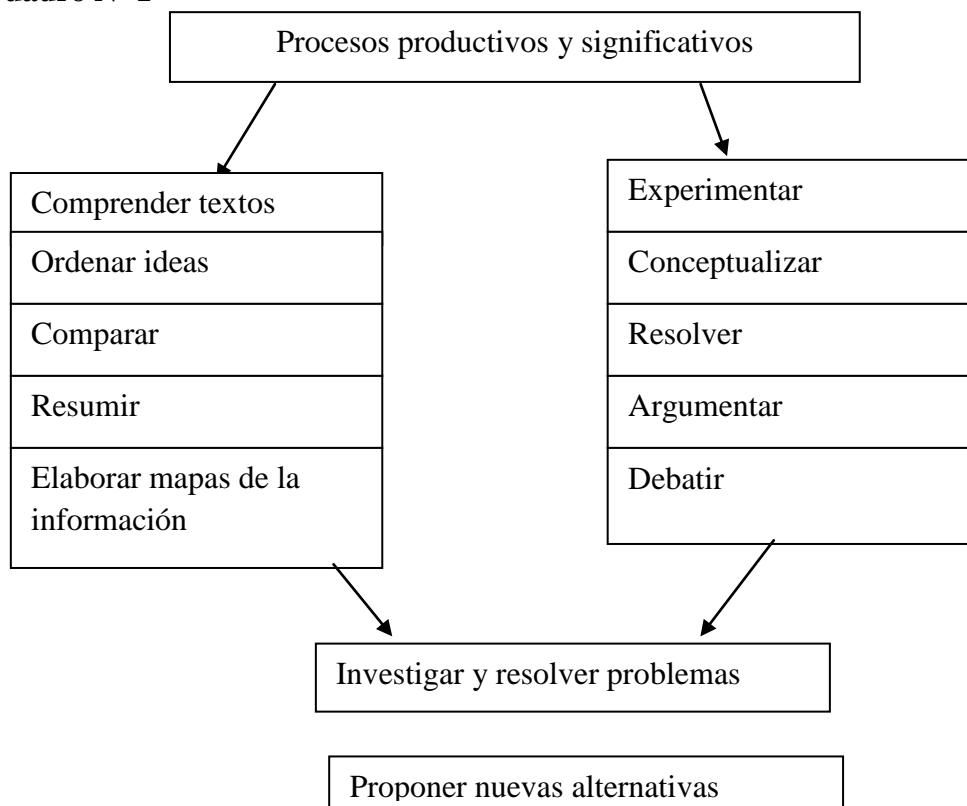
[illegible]uadro N° 2

Procesos productivos y significativos

Comprender textos
Ordenar ideas
Comparar
Resumir
Elaborar mapas de la información

Experimentar
Conceptualizar
Resolver
Argumentar
Debatir

Investigar y resolver problemas

Proponer nuevas alternativas